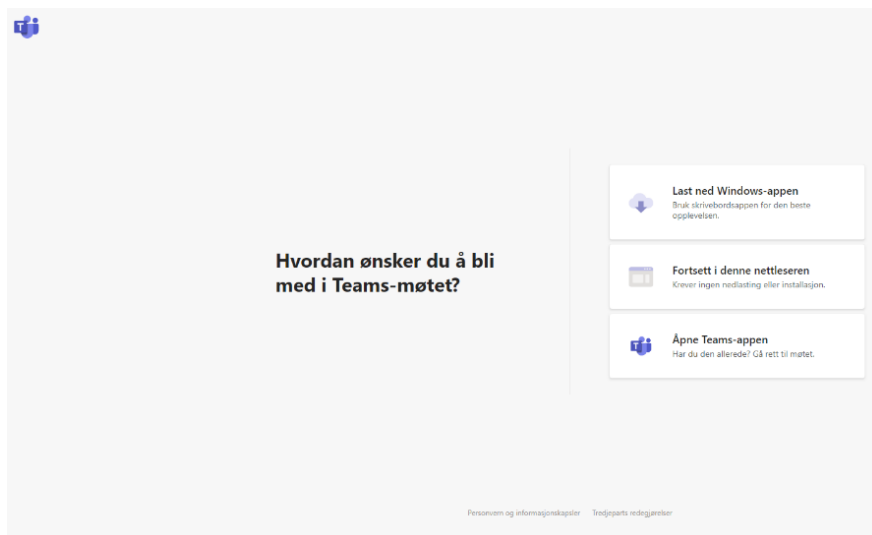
Hvordan ønsker du å bli med i Teams-møtet?

Last ned Windows-appen
Bruk skrivebordsappen for den beste opplevelsen.

Fortsett i denne nettleseren
Krever ingen nedlasting eller installasjon.

Åpne Teams-appen
Har du den allerede? Gå rett til møtet.

Personvern og informasjonskapsler Tredjeparts redegjørelser